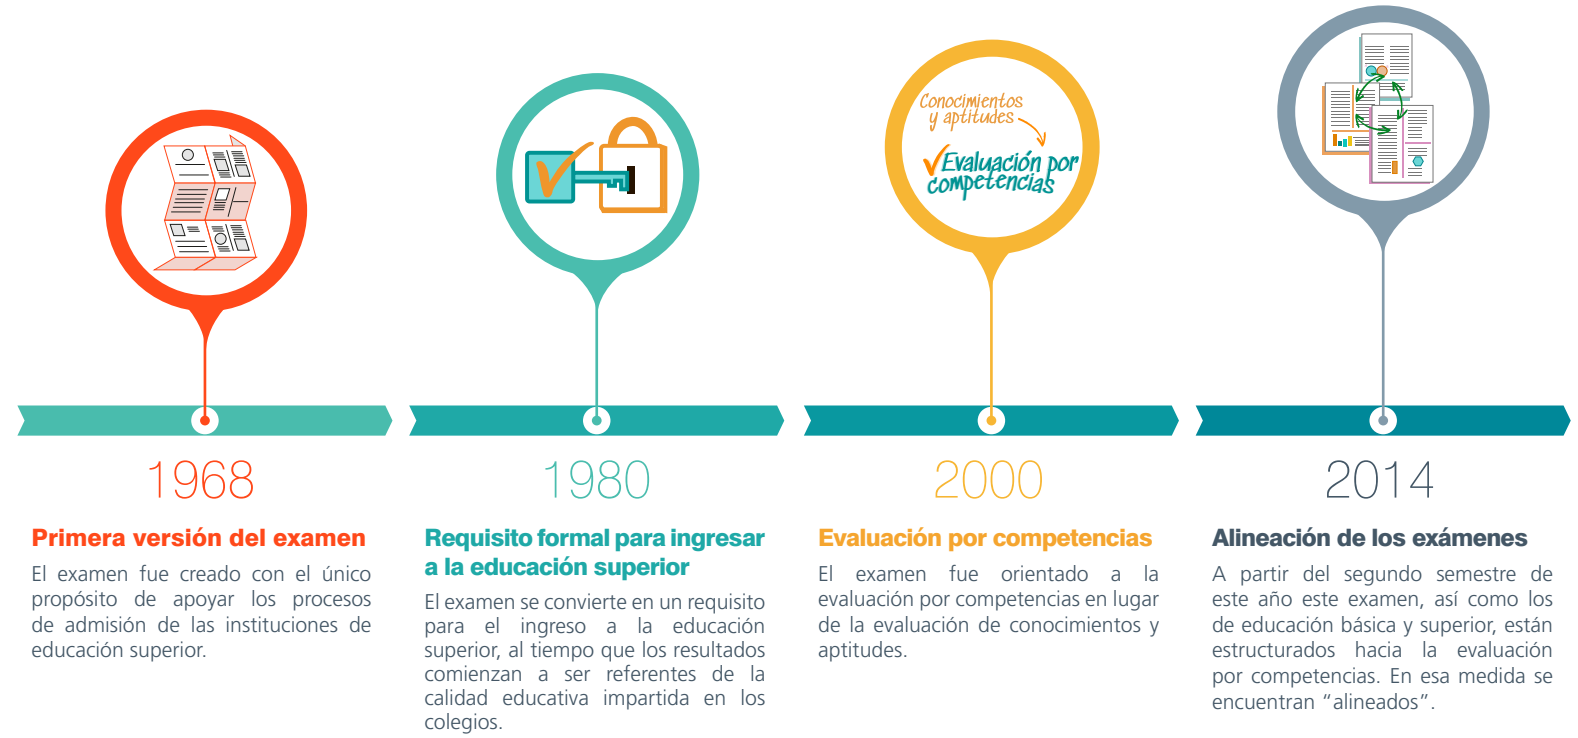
Conocimientos y aptitudes

Evaluación por competencias

1968

Primera versión del examen

El examen fue creado con el único propósito de apoyar los procesos de admisión de las instituciones de educación superior.

1980

Requisito formal para ingresar a la educación superior

El examen se convierte en un requisito para el ingreso a la educación superior, al tiempo que los resultados comienzan a ser referentes de la calidad educativa impartida en los colegios.

2000

Evaluación por competencias

El examen fue orientado a la evaluación por competencias en lugar de la evaluación de conocimientos y aptitudes.

2014

Alineación de los exámenes

A partir del segundo semestre de este año este examen, así como los de educación básica y superior, están estructurados hacia la evaluación por competencias. En esa medida se encuentran "alineados".